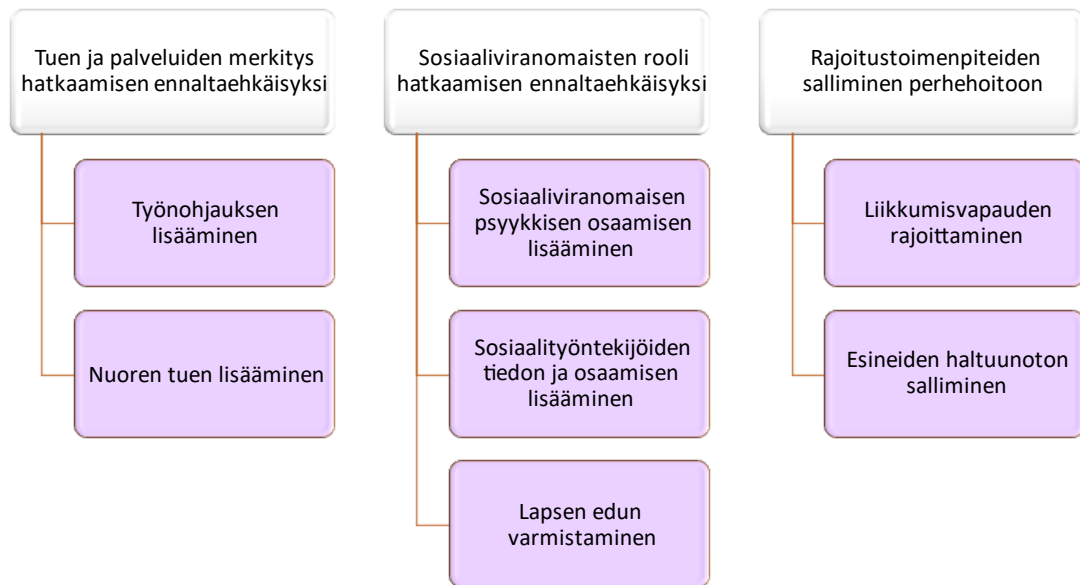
Tuen ja palveluiden merkitys hatkaamisen ennaltaehkäisyksi

Työnohjauksen lisääminen

Nuoren tuen lisääminen

Sosiaaliviranomaisten rooli hatkaamisen ennaltaehkäisyksi

Sosiaaliviranomaisen psyykkisen osaamisen lisääminen

Sosiaalityöntekijöiden tiedon ja osaamisen lisääminen

Lapsen edun varmistaminen

Rajoitustoimenpiteiden salliminen perhehoitoon

Liikkumisvapauden rajoittaminen

Esineiden haltuunoton salliminen